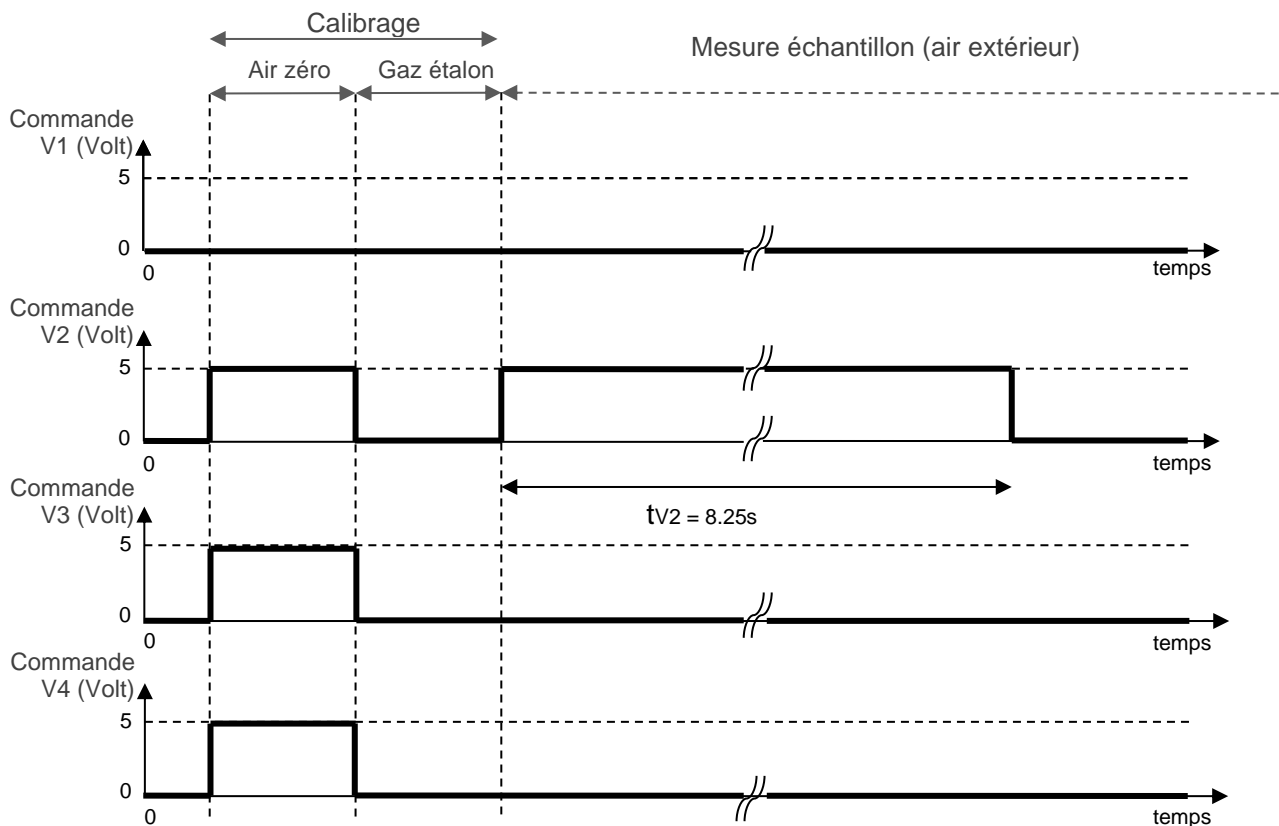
Calibrage

Mesure échantillon (air extérieur)

Air zéro

Gaz étalon

Commande V1 (Volt)

5

0

0

temps

Commande V2 (Volt)

5

0

0

temps

$t_{V2} = 8.25s$

Commande V3 (Volt)

5

0

0

temps

Commande V4 (Volt)

5

0

0

temps